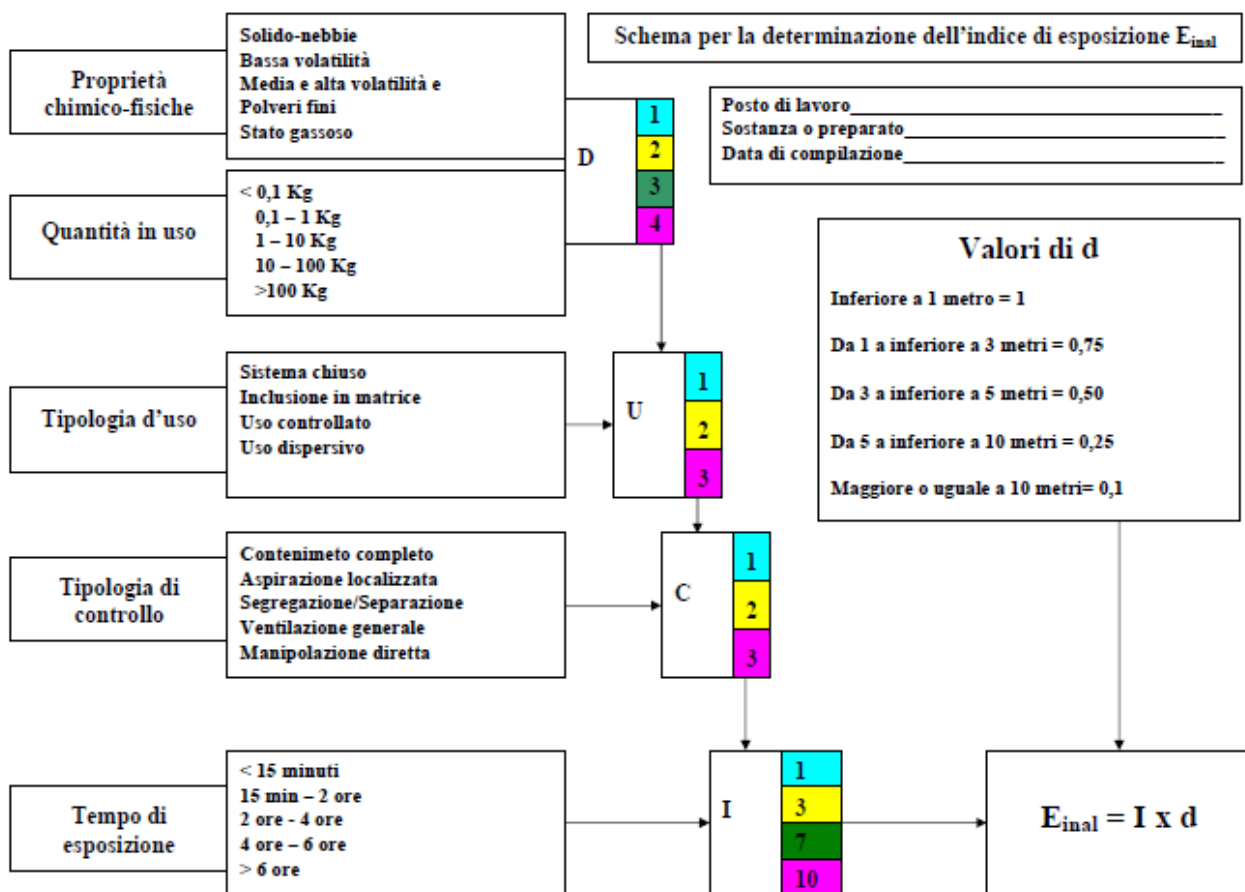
Schema per la determinazione dell'indice di esposizione $E_{inal}$

Proprietà chimico-fisiche

Solido-nebbie
Bassa volatilità
Media e alta volatilità e
Polveri fini
Stato gassoso

D

1
2
3
4

Posto di lavoro________________________
Sostanza o preparato________________________
Data di compilazione________________________

Quantità in uso

< 0,1 Kg
0,1 – 1 Kg
1 – 10 Kg
10 – 100 Kg
>100 Kg

Valori di d

Inferiore a 1 metro = 1

Da 1 a inferiore a 3 metri = 0,75

Da 3 a inferiore a 5 metri = 0,50

Da 5 a inferiore a 10 metri = 0,25

Maggiore o uguale a 10 metri= 0,1

Tipologia d'uso

Sistema chiuso
Inclusione in matrice
Uso controllato
Uso dispersivo

U

1
2
3

Tipologia di controllo

Contenimeto completo
Aspirazione localizzata
Segregazione/Separazione
Ventilazione generale
Manipolazione diretta

C

1
2
3

Tempo di esposizione

< 15 minuti
15 min – 2 ore
2 ore - 4 ore
4 ore – 6 ore
> 6 ore

I

1
3
7
10

$E_{inal}$ = I x d